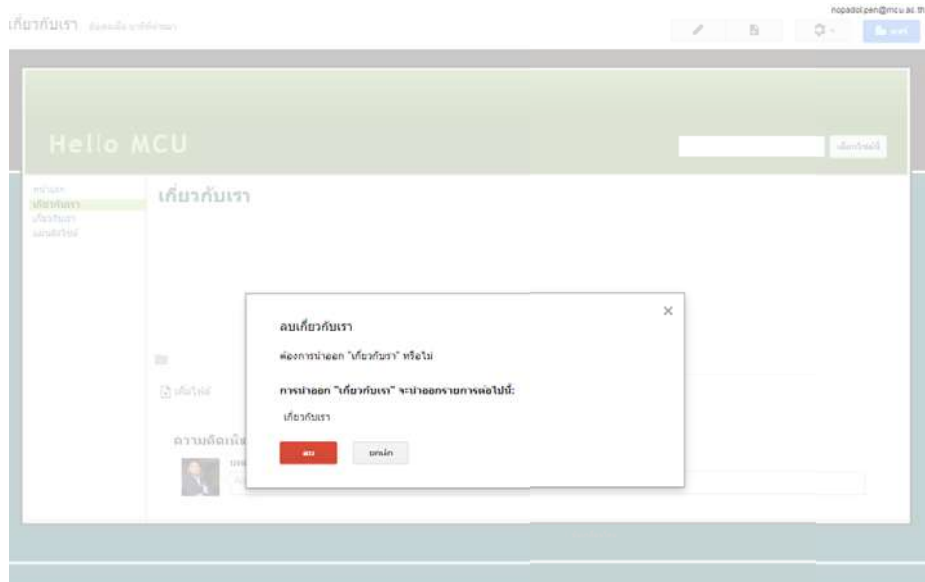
เกี่ยวกับเรา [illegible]

nopadol.pen@mcu.ac.th

Hello MCU

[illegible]

หน้าแรก
เกี่ยวกับเรา
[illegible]
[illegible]

เกี่ยวกับเรา

ลบเกี่ยวกับเรา

ต้องการนำออก "เกี่ยวกับเรา" หรือไม่

การนำออก "เกี่ยวกับเรา" จะนำออกรายการต่อไปนี้:

เกี่ยวกับเรา

ลบ

ยกเลิก

ความคิดเห็น

เพิ่มไฟล์